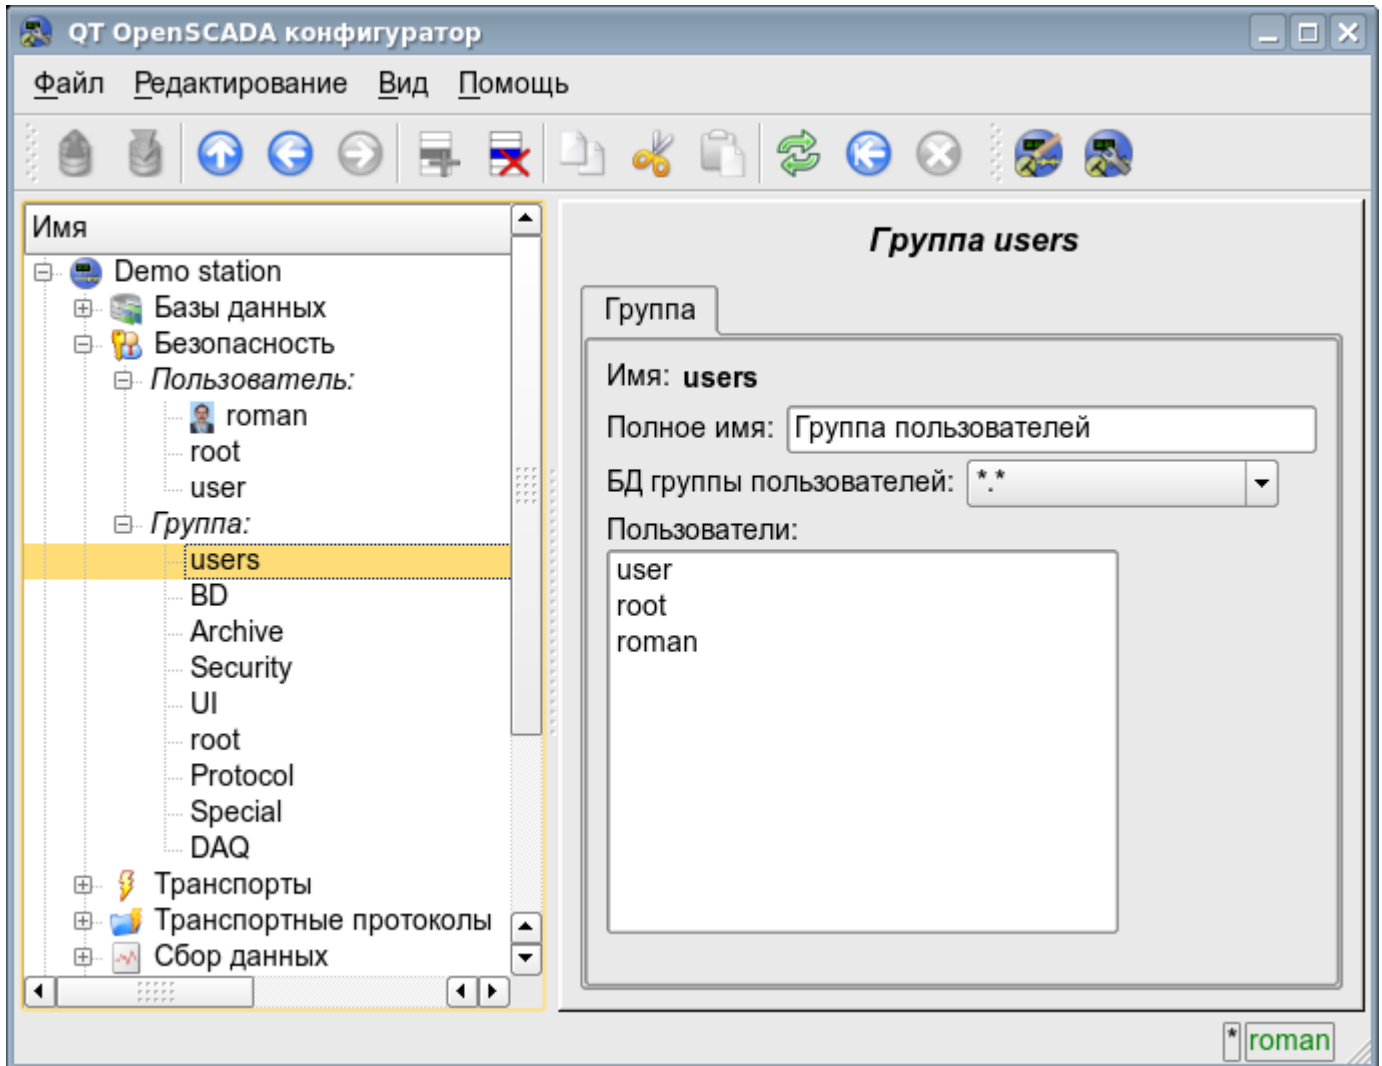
QT OpenSCADA конфигуратор

Файл Редактирование Вид Помощь

Имя
Demo station
Базы данных
Безопасность
Пользователь:
roman
root
user
Группа:
users
BD
Archive
Security
UI
root
Protocol
Special
DAQ
Транспорты
Транспортные протоколы
Сбор данных

Группа users

Группа

Имя: users
Полное имя: Группа пользователей
БД группы пользователей: *.*
Пользователи:
user
root
roman

* roman